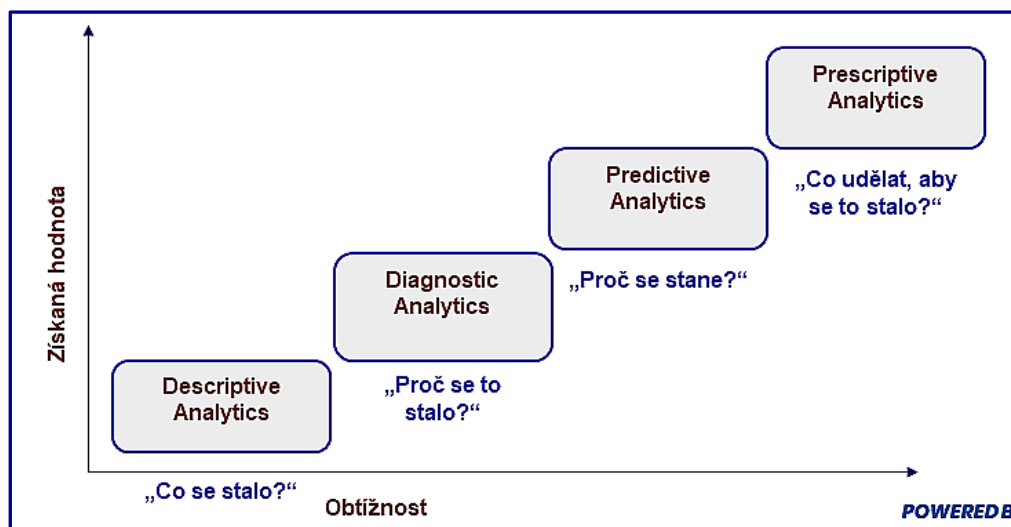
Získaná hodnota

Prescriptive Analytics

„Co udělat, aby se to stalo?“

Predictive Analytics

„Proč se stane?“

Diagnostic Analytics

„Proč se to stalo?“

Descriptive Analytics

„Co se stalo?“

Obtížnost

POWERED B